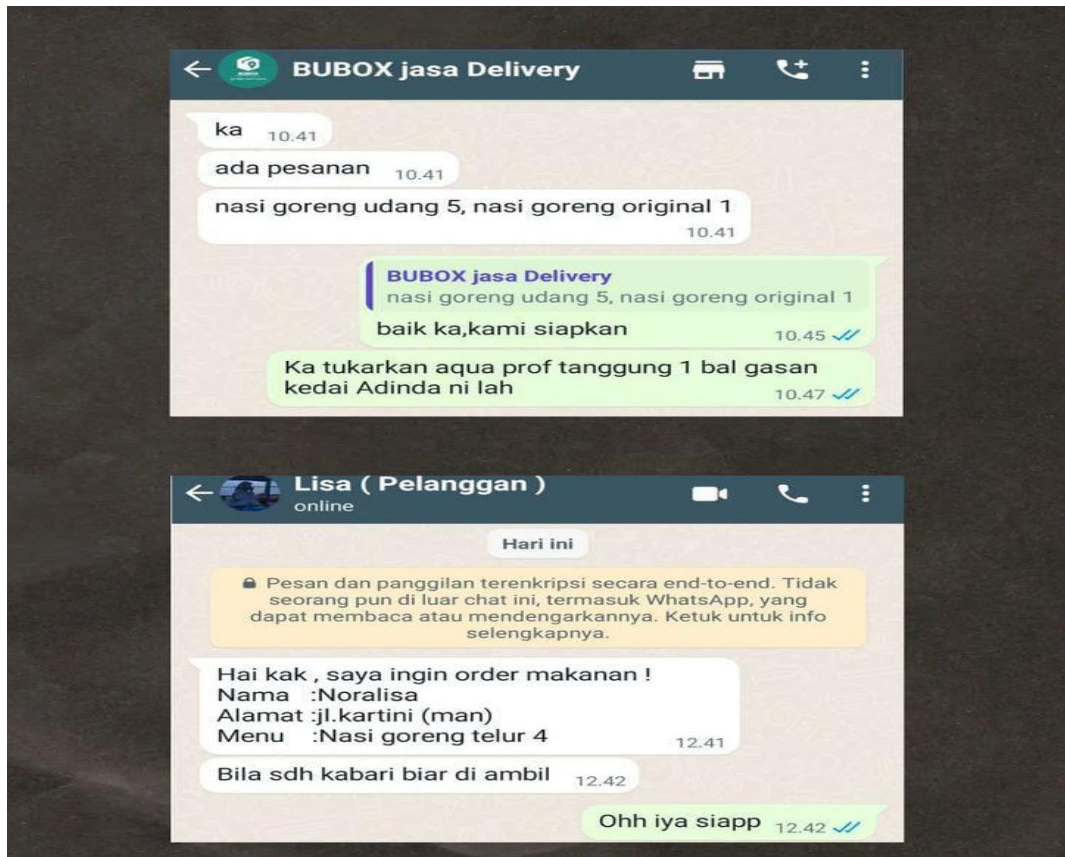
BUBOX jasa Delivery

ka 10.41

ada pesanan 10.41

nasi goreng udang 5, nasi goreng original 1 10.41

BUBOX jasa Delivery
nasi goreng udang 5, nasi goreng original 1
baik ka,kami siapkan 10.45

Ka tukarkan aqua prof tanggung 1 bal gasan kedai Adinda ni lah 10.47

Lisa ( Pelanggan )
online

Hari ini

Pesan dan panggilan terenkripsi secara end-to-end. Tidak seorang pun di luar chat ini, termasuk WhatsApp, yang dapat membaca atau mendengarkannya. Ketuk untuk info selengkapnya.

Hai kak , saya ingin order makanan !
Nama :Noralisa
Alamat :jl.kartini (man)
Menu :Nasi goreng telur 4 12.41

Bila sdh kabari biar di ambil 12.42

Ohh iya siapp 12.42